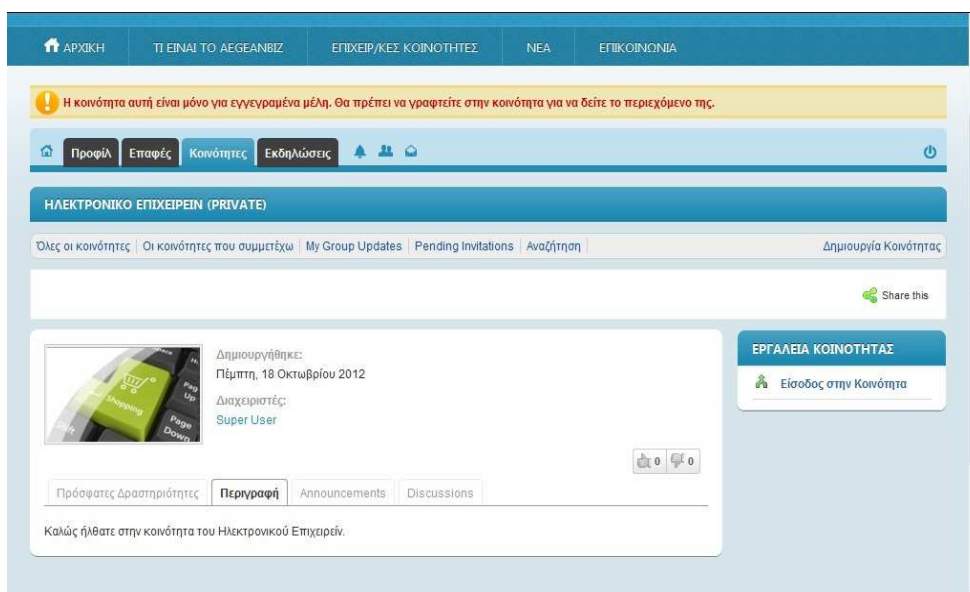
ΑΡΧΙΚΗ | ΤΙ ΕΙΝΑΙ ΤΟ AEGEANBIZ | ΕΠΙΧΕΙΡ/ΚΕΣ ΚΟΙΝΟΤΗΤΕΣ | ΝΕΑ | ΕΠΙΚΟΙΝΩΝΙΑ

Η κοινότητα αυτή είναι μόνο για εγγεγραμένα μέλη. Θα πρέπει να γραφτείτε στην κοινότητα για να δείτε το περιεχόμενο της.

Προφίλ | Επαφές | Κοινότητες | Εκδηλώσεις

ΗΛΕΚΤΡΟΝΙΚΟ ΕΠΙΧΕΙΡΕΙΝ (PRIVATE)

Όλες οι κοινότητες | Οι κοινότητες που συμμετέχω | My Group Updates | Pending Invitations | Αναζήτηση | Δημιουργία Κοινότητας

Share this

Shopping
Pag Up
Page Down
Shift

Δημιουργήθηκε:
Πέμπτη, 18 Οκτωβρίου 2012
Διαχειριστές:
Super User

0 0

Πρόσφατες Δραστηριότητες | Περιγραφή | Announcements | Discussions

Καλώς ήλθατε στην κοινότητα του Ηλεκτρονικού Επιχειρείν.

ΕΡΓΑΛΕΙΑ ΚΟΙΝΟΤΗΤΑΣ

Είσοδος στην Κοινότητα